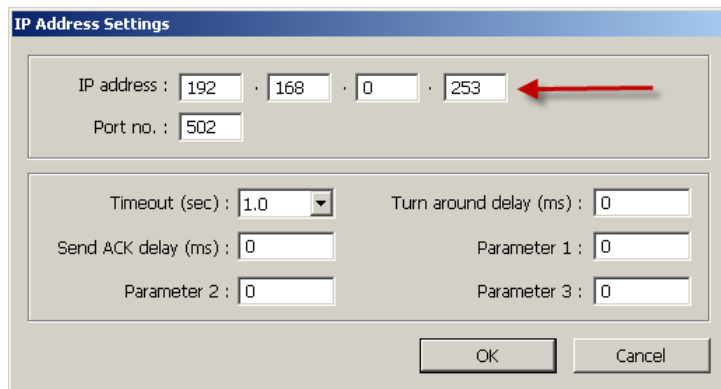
IP Address Settings

IP address : 192 . 168 . 0 . 253

Port no. : 502

Timeout (sec) : 1.0

Send ACK delay (ms) : 0

Parameter 2 : 0

Turn around delay (ms) : 0

Parameter 1 : 0

Parameter 3 : 0

OK

Cancel